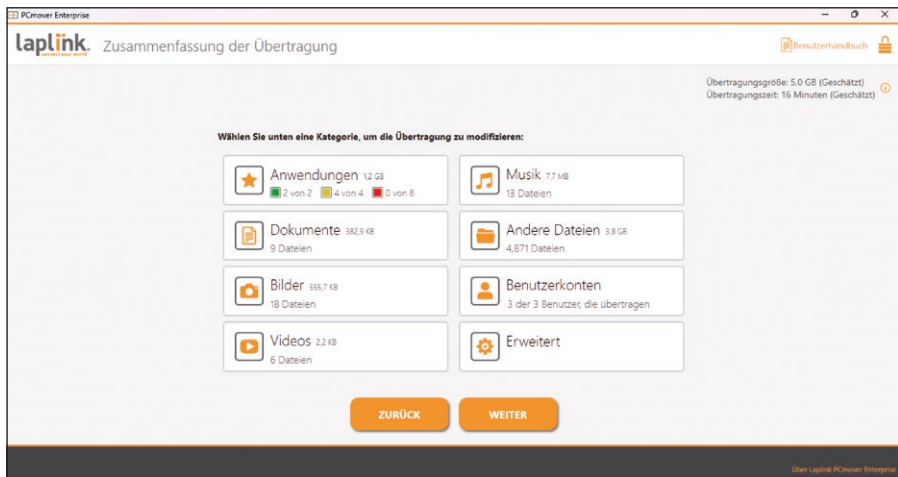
PCmover Enterprise

laplink. connect your world

Zusammenfassung der Übertragung

Benutzerhandbuch

Übertragungsgröße: 5.0 GB (Geschätzt)
Übertragungszeit: 16 Minuten (Geschätzt)

Wählen Sie unten eine Kategorie, um die Übertragung zu modifizieren:

Anwendungen 1,2 GB
2 von 2 4 von 4 0 von 8

Musik 7,7 MB
13 Dateien

Dokumente 382,9 KB
9 Dateien

Andere Dateien 3,8 GB
4,871 Dateien

Bilder 555,7 KB
18 Dateien

Benutzerkonten
3 der 3 Benutzer, die übertragen

Videos 2,2 KB
6 Dateien

Erweitert

ZURÜCK

WEITER

Über Laplink PCmover Enterprise